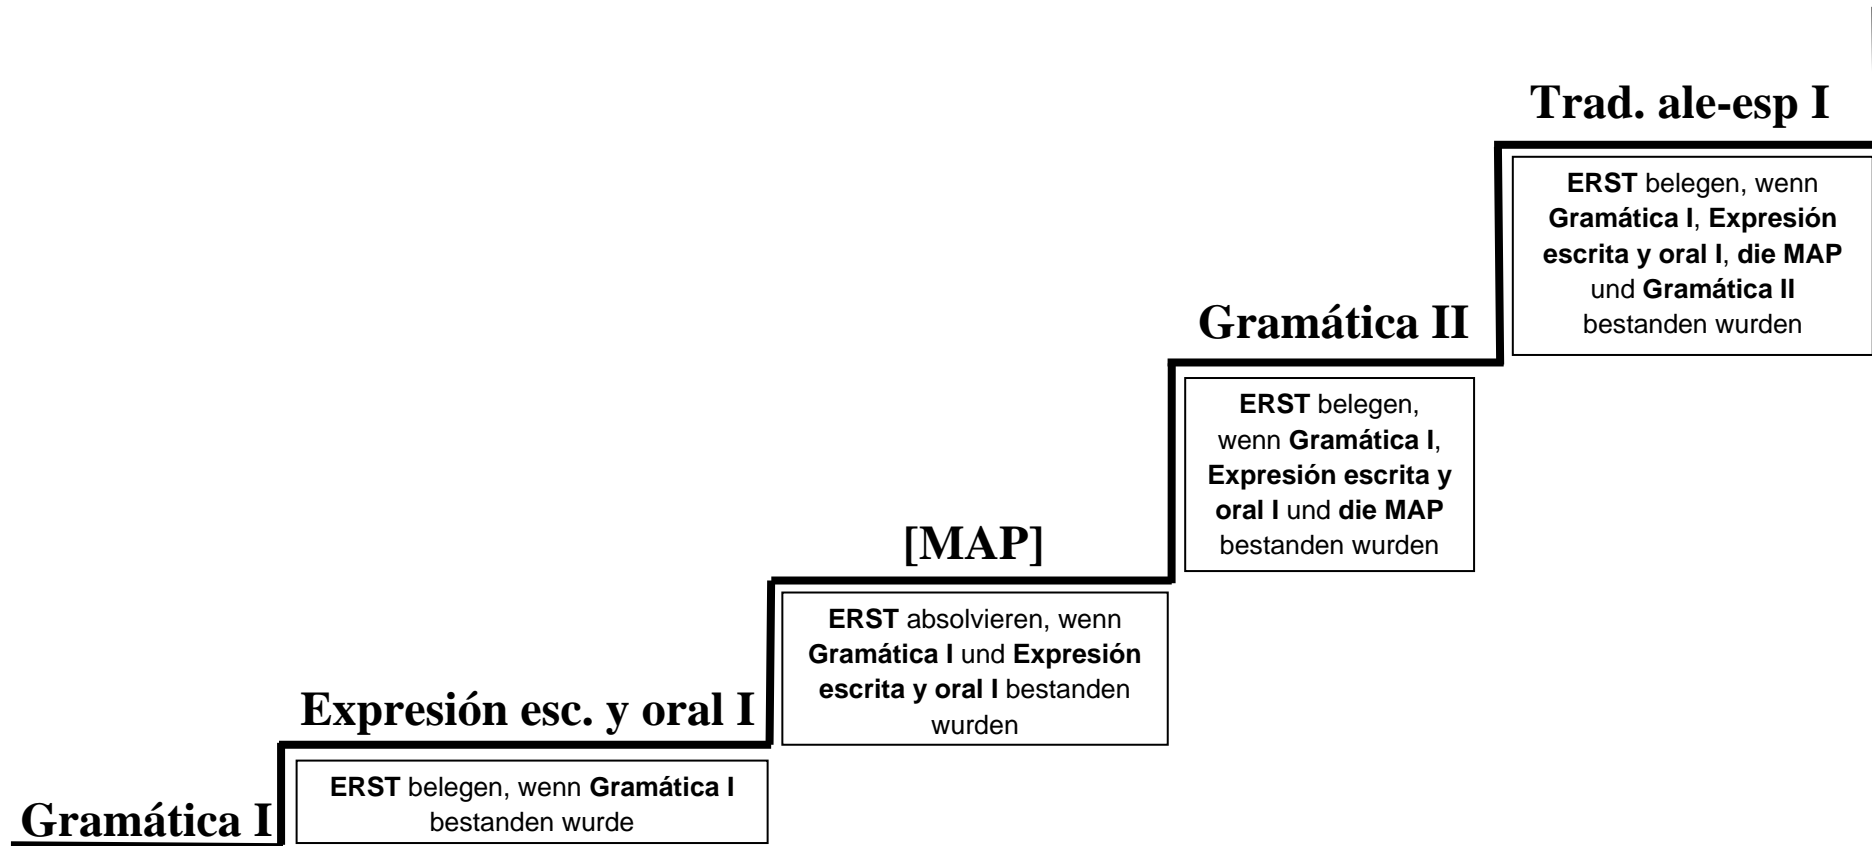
Trad. ale-esp I

ERST belegen, wenn Gramática I, Expresión escrita y oral I, die MAP und Gramática II bestanden wurden

Gramática II

ERST belegen, wenn Gramática I, Expresión escrita y oral I und die MAP bestanden wurden

[MAP]

ERST absolvieren, wenn Gramática I und Expresión escrita y oral I bestanden wurden

Expresión esc. y oral I

ERST belegen, wenn Gramática I bestanden wurde

Gramática I